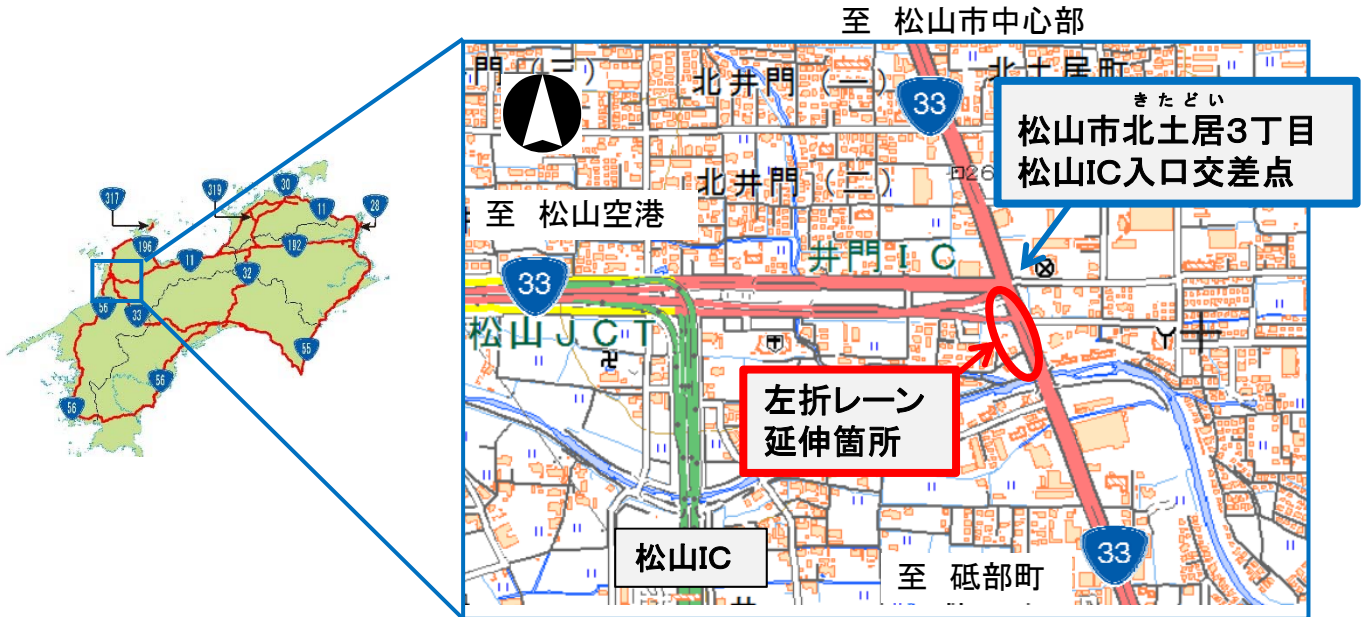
至 松山市中心部

317
319
30
11
28
196
192
11
32
56
33
55
56
56

門（二）
北井門（一）
北土居町
33
きたどい
松山市北土居3丁目
松山IC入口交差点
北井門（二）
至 松山空港
井門ＩＣ
33
松山ＪＣＴ
左折レーン
延伸箇所
松山IC
至 砥部町
33